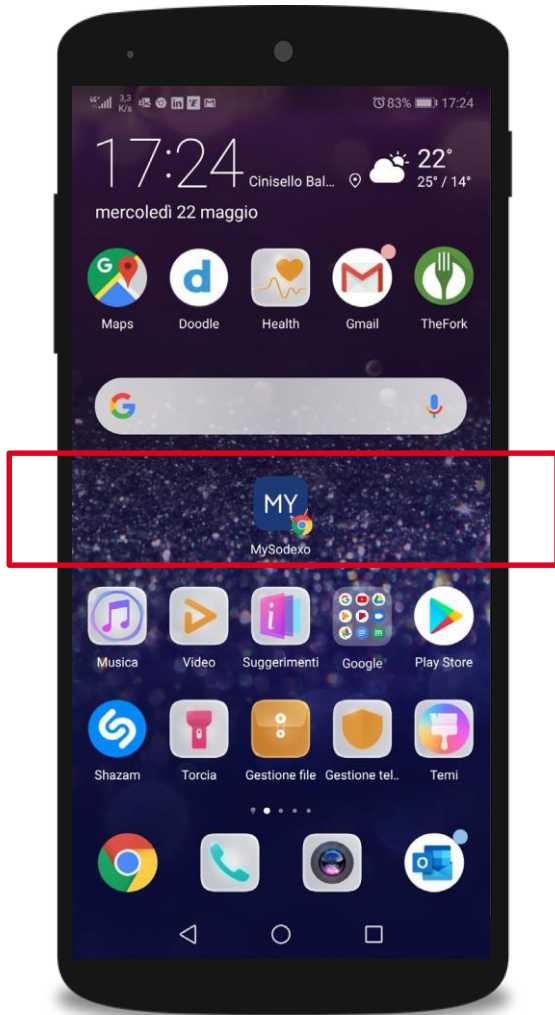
3,3 K/s
83% 17:24
17:24 Cinisello Bal...
22°
25° / 14°
mercoledì 22 maggio
Maps
d
Doodle
Health
Gmail
TheFork
G
MY
MySodexo
Musica
Video
Suggerimenti
Google
Play Store
Shazam
Torcia
Gestione file
Gestione tel...
Temi